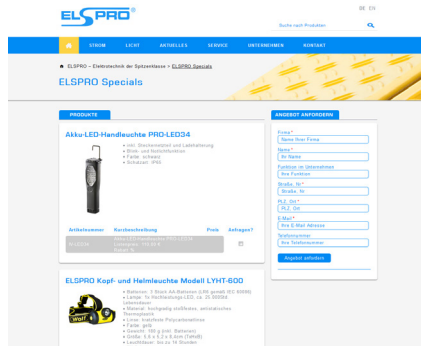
ELSPRO®

DE EN

Suche nach Produkten

STROM LICHT ANTIKELLES SERVICE UNTERNEHMEN KONTAKT

ELSPRO – Elektrotechnik der Spitzenklasse > ELSPRO Specials

ELSPRO Specials

PRODUKTE

Akku-LED-Handleuchte PRO-LED34

• inkl. Steckernetzteil und Ladehalterung
• Blink- und Notlichtfunktion
• Farbe: schwarz
• Schutzart: IP65

| Artikelnummer | Kurzbeschreibung | Preis | Anfragen? |
|---|---|---|---|
| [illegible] | Akku-LED-Handleuchte PRO-LED34 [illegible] | | |

ELSPRO Kopf- und Helmleuchte Modell LYHT-600

• Batterien: 3 Stück AA-Batterien (LR6 gemäß IEC 60086)
• Lampe: 1x Hochleistungs-LED, ca. 25.000Std Lebensdauer
• Material: hochgradig stoßfestes, antistatisches Thermoplast
• Linse: bruchfeste Polycarbonatlinse
• Farbe: gelb
• Gewicht: 100 g (inkl. Batterien)
• Größe: 6,0 x 6,2 x 8,4cm (TxHxB)
• Leuchtdauer: bis zu 10 Stunden

ANGEBOT ANFORDERN

Firma*
Name Ihrer Firma
Name*
Ihr Name
Funktion im Unternehmen
Ihre Funktion
Straße, Nr.*
Straße, Nr.
PLZ, Ort*
PLZ, Ort
E-Mail*
Ihre E-Mail Adresse
Telefonnummer
Ihre Telefonnummer

Angebot anfordern